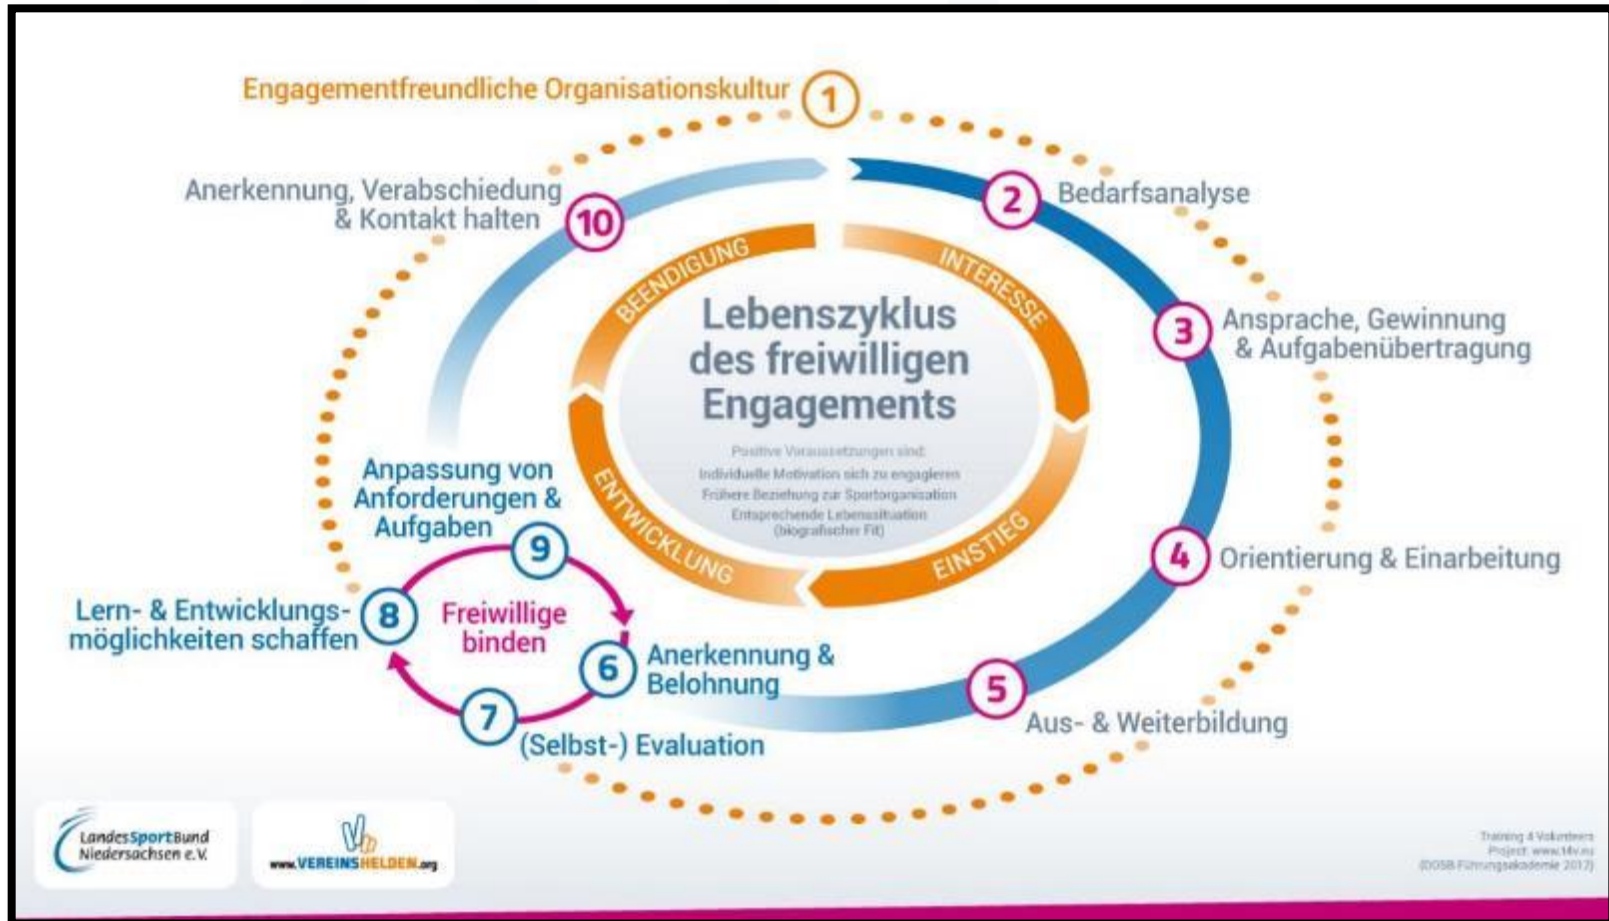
Engagementfreundliche Organisationskultur 1

2 Bedarfsanalyse

3 Ansprache, Gewinnung & Aufgabenübertragung

4 Orientierung & Einarbeitung

5 Aus- & Weiterbildung

6 Anerkennung & Belohnung

7 (Selbst-) Evaluation

8 Lern- & Entwicklungsmöglichkeiten schaffen

9 Anpassung von Anforderungen & Aufgaben

10 Anerkennung, Verabschiedung & Kontakt halten

Freiwillige binden

INTERESSE

EINSTIEG

ENTWICKLUNG

BEENDIGUNG

Lebenszyklus des freiwilligen Engagements

Positive Voraussetzungen sind:
Individuelle Motivation sich zu engagieren
Frühere Beziehung zur Sportorganisation
Entsprechende Lebenssituation (biografischer Fit)

LandesSportBund Niedersachsen e.V.

www.VEREINSHELDEN.org

Training 4 Volunteers
Project: www.t4v.eu
(DOSB Führungsakademie 2017)